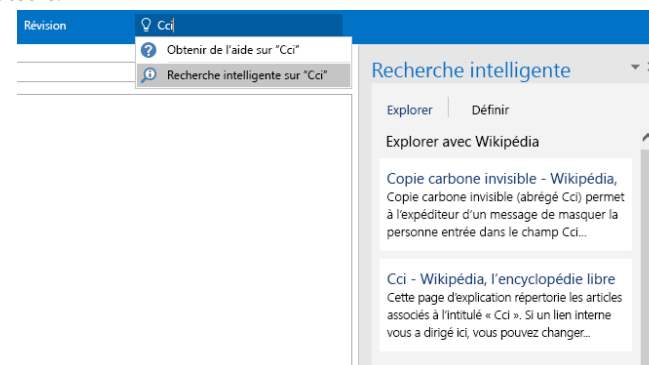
Révision

Cci

Obtenir de l'aide sur "Cci"

Recherche intelligente sur "Cci"

Recherche intelligente

Explorer | Définir

Explorer avec Wikipédia

Copie carbone invisible - Wikipédia,
Copie carbone invisible (abrégé Cci) permet à l'expéditeur d'un message de masquer la personne entrée dans le champ Cci...

Cci - Wikipédia, l'encyclopédie libre
Cette page d'explication répertorie les articles associés à l'intitulé « Cci ». Si un lien interne vous a dirigé ici, vous pouvez changer...